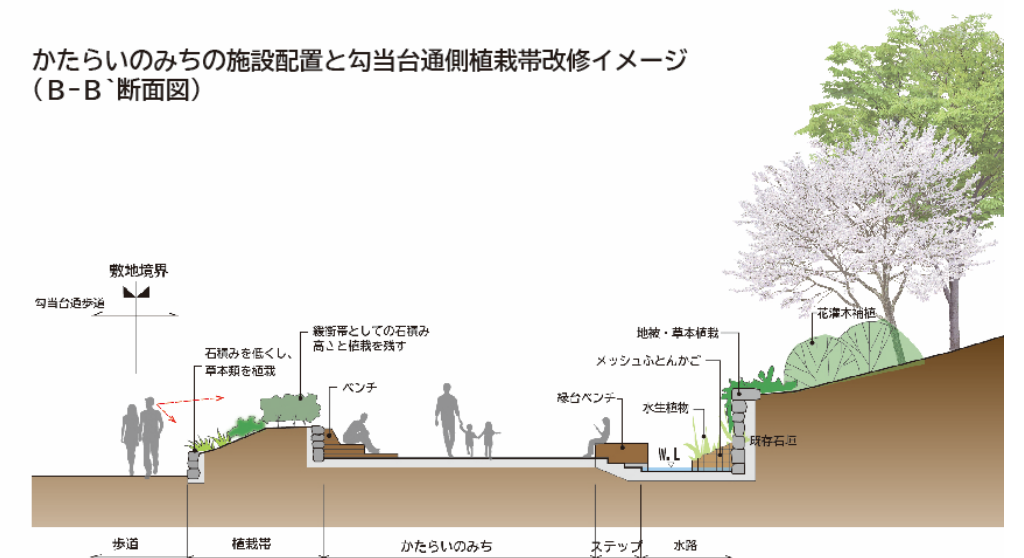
かたらいのみちの施設配置と勾当台通側植栽帯改修イメージ
（B-B`断面図）

敷地境界

勾当台通歩道

石積みを低くし、
草本類を植栽

緩衝帯としての石積み
高さと植栽を残す

ベンチ

縁台ベンチ

地被・草本植栽

メッシュふとんかご

水生植物

W.L

既存石垣

花葉木補植

歩道

植栽帯

かたらいのみち

ステップ

水路